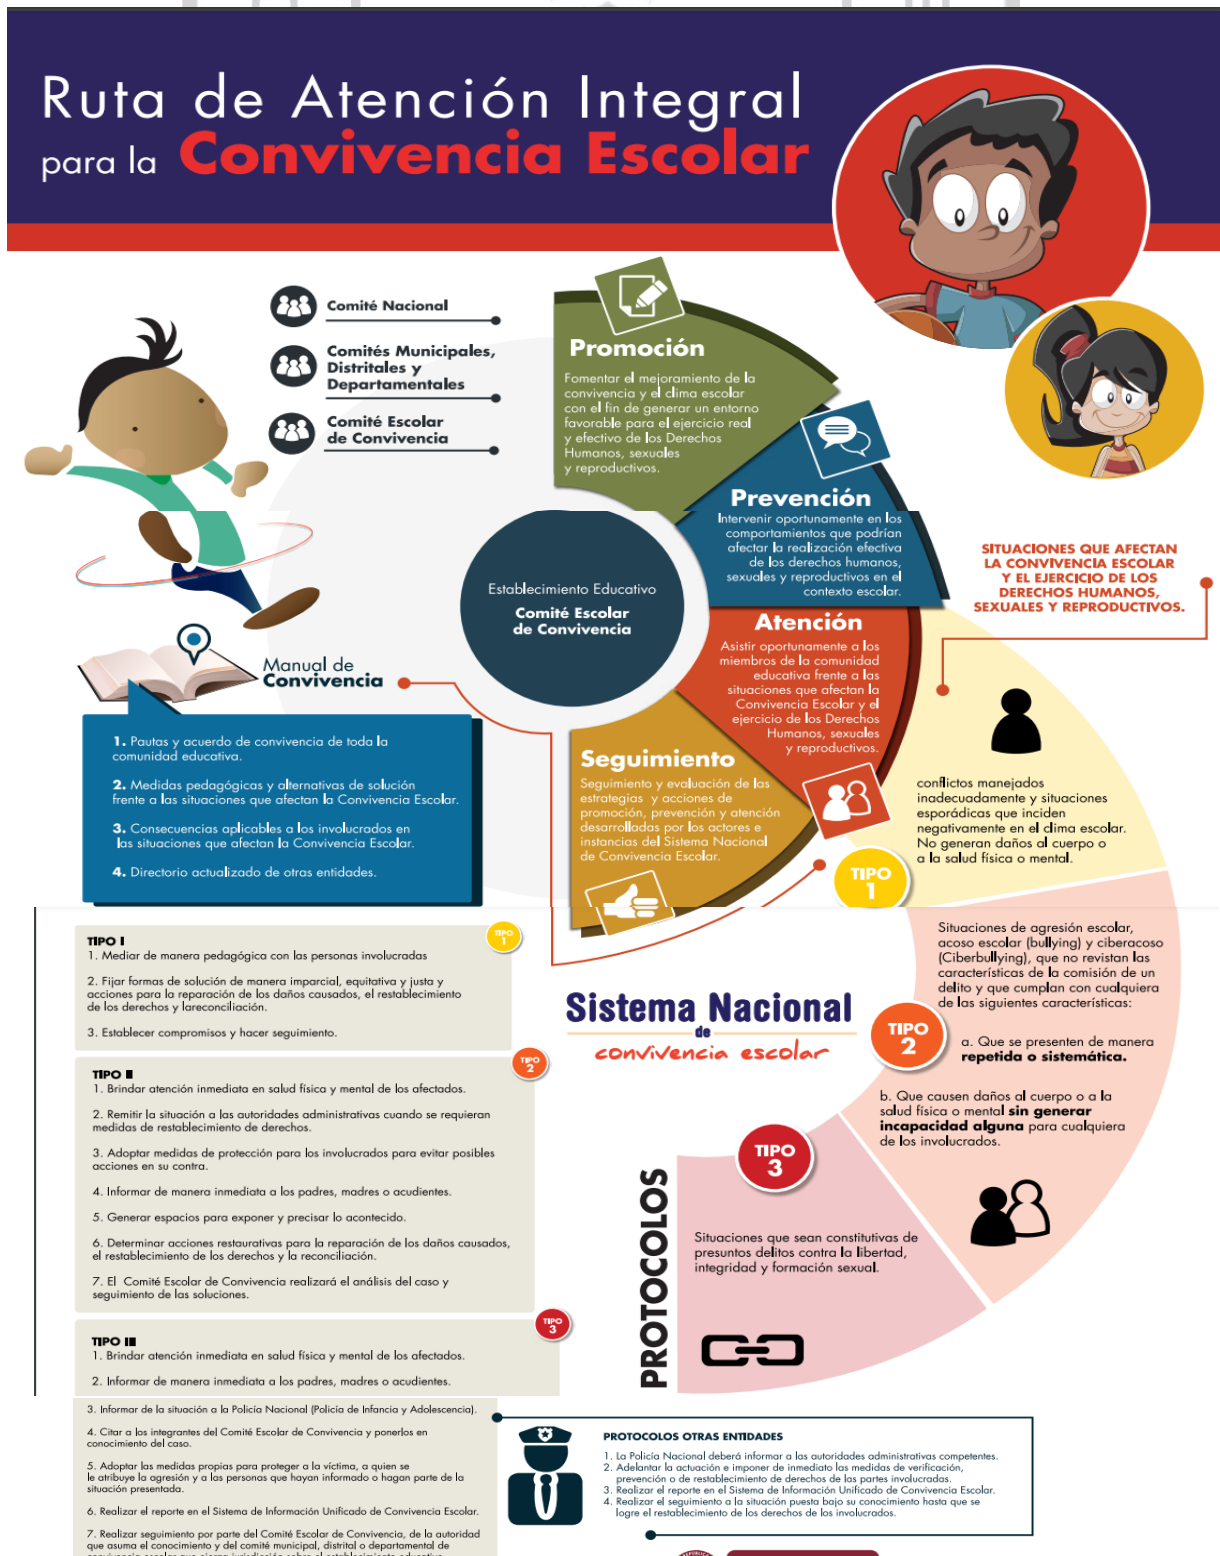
Ruta de Atención Integral para la Convivencia Escolar

Comité Nacional

Comités Municipales, Distritales y Departamentales

Comité Escolar de Convivencia

Promoción
Fomentar el mejoramiento de la convivencia y el clima escolar con el fin de generar un entorno favorable para el ejercicio real y efectivo de los Derechos Humanos, sexuales y reproductivos.

Prevención
Intervenir oportunamente en los comportamientos que podrían afectar la realización efectiva de los derechos humanos, sexuales y reproductivos en el contexto escolar.

Establecimiento Educativo
Comité Escolar de Convivencia

Atención
Asistir oportunamente a los miembros de la comunidad educativa frente a las situaciones que afectan la Convivencia Escolar y el ejercicio de los Derechos Humanos, sexuales y reproductivos.

Seguimiento
Seguimiento y evaluación de las estrategias y acciones de promoción, prevención y atención desarrolladas por los actores e instancias del Sistema Nacional de Convivencia Escolar.

SITUACIONES QUE AFECTAN LA CONVIVENCIA ESCOLAR Y EL EJERCICIO DE LOS DERECHOS HUMANOS, SEXUALES Y REPRODUCTIVOS.

Manual de Convivencia

1. Pautas y acuerdo de convivencia de toda la comunidad educativa.
2. Medidas pedagógicas y alternativas de solución frente a las situaciones que afectan la Convivencia Escolar.
3. Consecuencias aplicables a los involucrados en las situaciones que afectan la Convivencia Escolar.
4. Directorio actualizado de otras entidades.

conflictos manejados inadecuadamente y situaciones esporádicas que inciden negativamente en el clima escolar. No generan daños al cuerpo o a la salud física o mental.

TIPO 1

Situaciones de agresión escolar, acoso escolar (bullying) y ciberacoso (Ciberbullying), que no revistan las características de la comisión de un delito y que cumplan con cualquiera de las siguientes características:

TIPO 2

a. Que se presenten de manera repetida o sistemática.

b. Que causen daños al cuerpo o a la salud física o mental sin generar incapacidad alguna para cualquiera de los involucrados.

TIPO 3

Situaciones que sean constitutivas de presuntos delitos contra la libertad, integridad y formación sexual.

PROTOCOLOS

Sistema Nacional de convivencia escolar

TIPO I
1. Mediar de manera pedagógica con las personas involucradas
2. Fijar formas de solución de manera imparcial, equitativa y justa y acciones para la reparación de los daños causados, el restablecimiento de los derechos y la reconciliación.
3. Establecer compromisos y hacer seguimiento.

TIPO 1

TIPO II
1. Brindar atención inmediata en salud física y mental de los afectados.
2. Remitir la situación a las autoridades administrativas cuando se requieran medidas de restablecimiento de derechos.
3. Adoptar medidas de protección para los involucrados para evitar posibles acciones en su contra.
4. Informar de manera inmediata a los padres, madres o acudientes.
5. Generar espacios para exponer y precisar lo acontecido.
6. Determinar acciones restaurativas para la reparación de los daños causados, el restablecimiento de los derechos y la reconciliación.
7. El Comité Escolar de Convivencia realizará el análisis del caso y seguimiento de las soluciones.

TIPO 2

TIPO III
1. Brindar atención inmediata en salud física y mental de los afectados.
2. Informar de manera inmediata a los padres, madres o acudientes.
3. Informar de la situación a la Policía Nacional (Policía de Infancia y Adolescencia).
4. Citar a los integrantes del Comité Escolar de Convivencia y ponerlos en conocimiento del caso.
5. Adoptar las medidas propias para proteger a la víctima, a quien se le atribuye la agresión y a las personas que hayan informado o hagan parte de la situación presentada.
6. Realizar el reporte en el Sistema de Información Unificado de Convivencia Escolar.
7. Realizar seguimiento por parte del Comité Escolar de Convivencia, de la autoridad que asuma el conocimiento y del comité municipal, distrital o departamental de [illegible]

TIPO 3

PROTOCOLOS OTRAS ENTIDADES
1. La Policía Nacional deberá informar a las autoridades administrativas competentes.
2. Adelantar la actuación e imponer de inmediato las medidas de verificación, prevención o de restablecimiento de derechos de las partes involucradas.
3. Realizar el reporte en el Sistema de Información Unificado de Convivencia Escolar.
4. Realizar el seguimiento a la situación puesta bajo su conocimiento hasta que se logre el restablecimiento de los derechos de los involucrados.